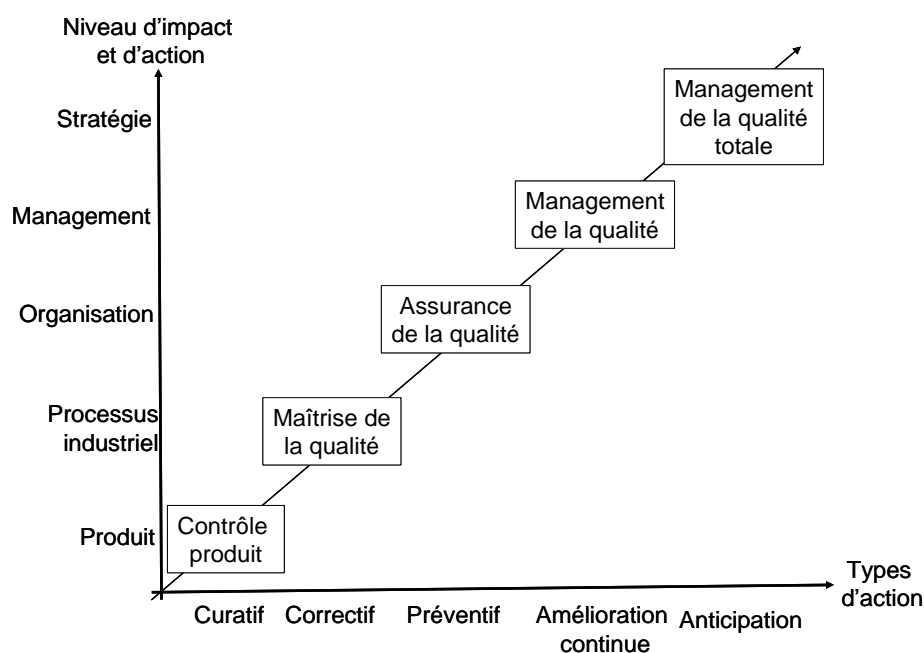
Niveau d'impact et d'action

Stratégie

Management

Organisation

Processus industriel

Produit

Management de la qualité totale

Management de la qualité

Assurance de la qualité

Maîtrise de la qualité

Contrôle produit

Types d'action

Curatif

Correctif

Préventif

Amélioration continue

Anticipation